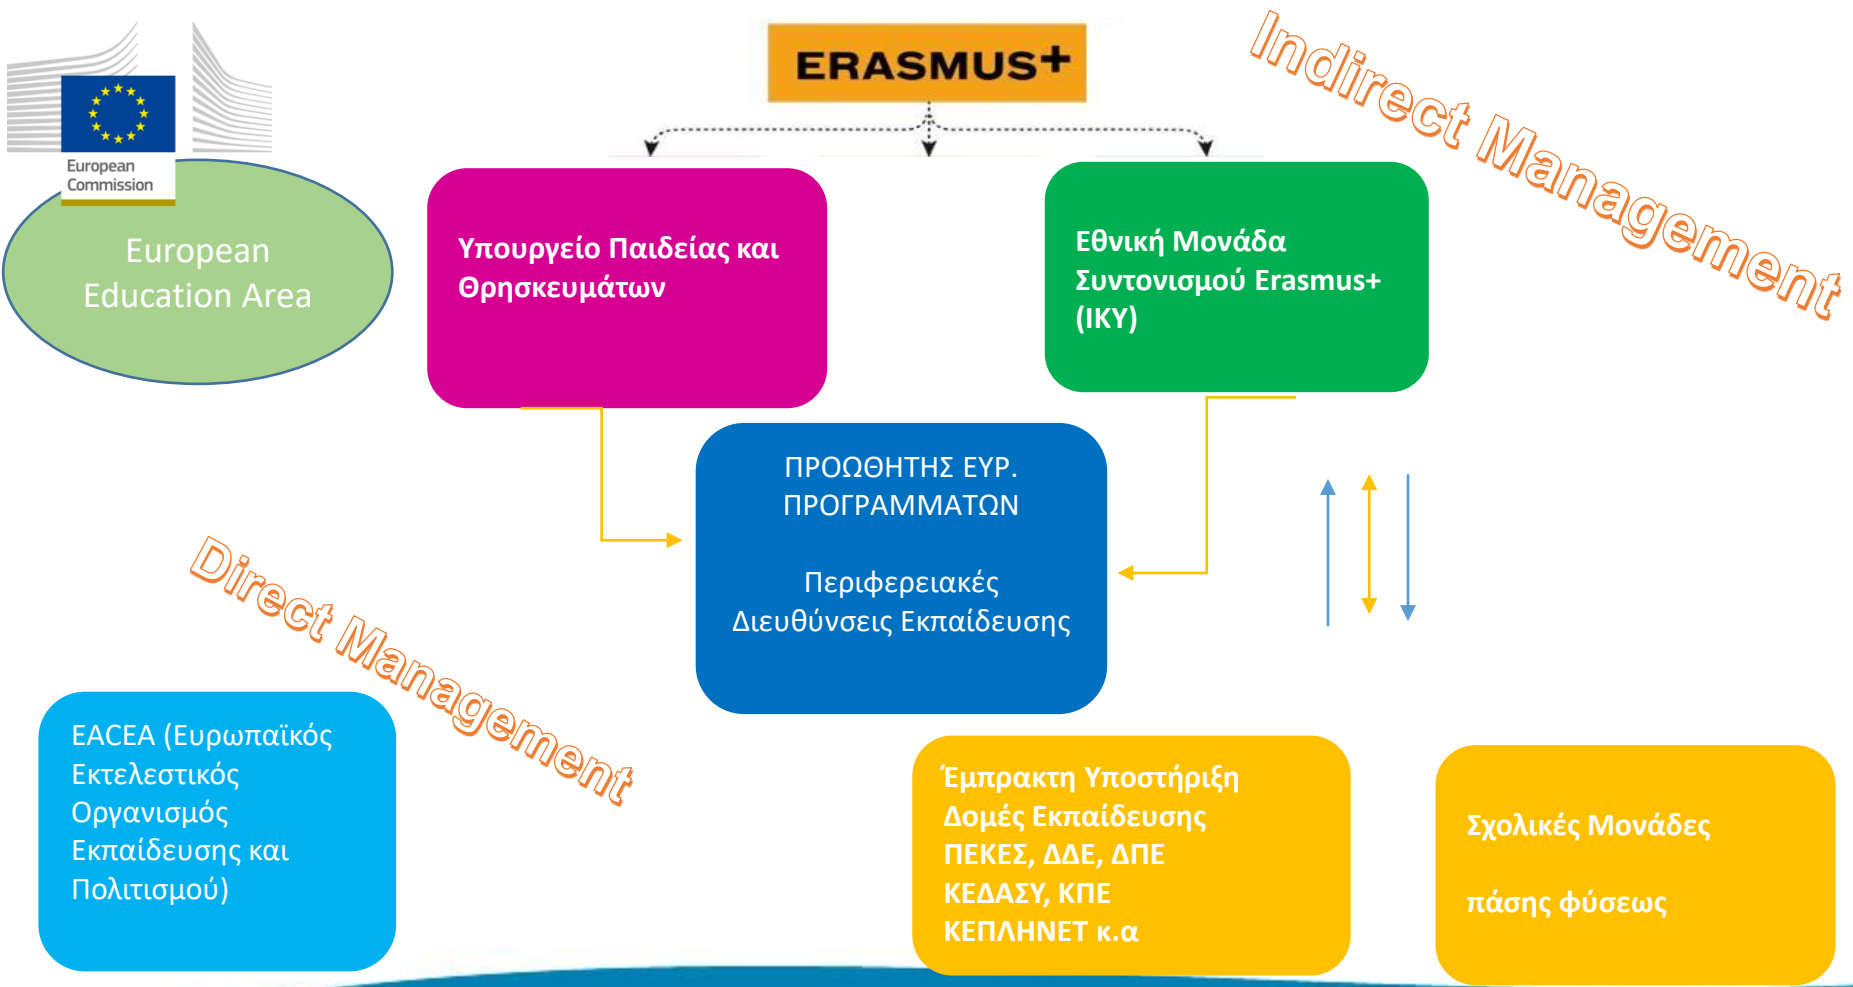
European Commission

European Education Area

ERASMUS+

Indirect Management

Υπουργείο Παιδείας και Θρησκευμάτων

Εθνική Μονάδα Συντονισμού Erasmus+ (ΙΚΥ)

ΠΡΟΩΘΗΤΗΣ ΕΥΡ. ΠΡΟΓΡΑΜΜΑΤΩΝ

Περιφερειακές Διευθύνσεις Εκπαίδευσης

Direct Management

EACEA (Ευρωπαϊκός Εκτελεστικός Οργανισμός Εκπαίδευσης και Πολιτισμού)

Έμπρακτη Υποστήριξη Δομές Εκπαίδευσης ΠΕΚΕΣ, ΔΑΕ, ΔΠΕ ΚΕΔΑΣΥ, ΚΠΕ ΚΕΠΛΗΝΕΤ κ.α

Σχολικές Μονάδες

πάσης φύσεως